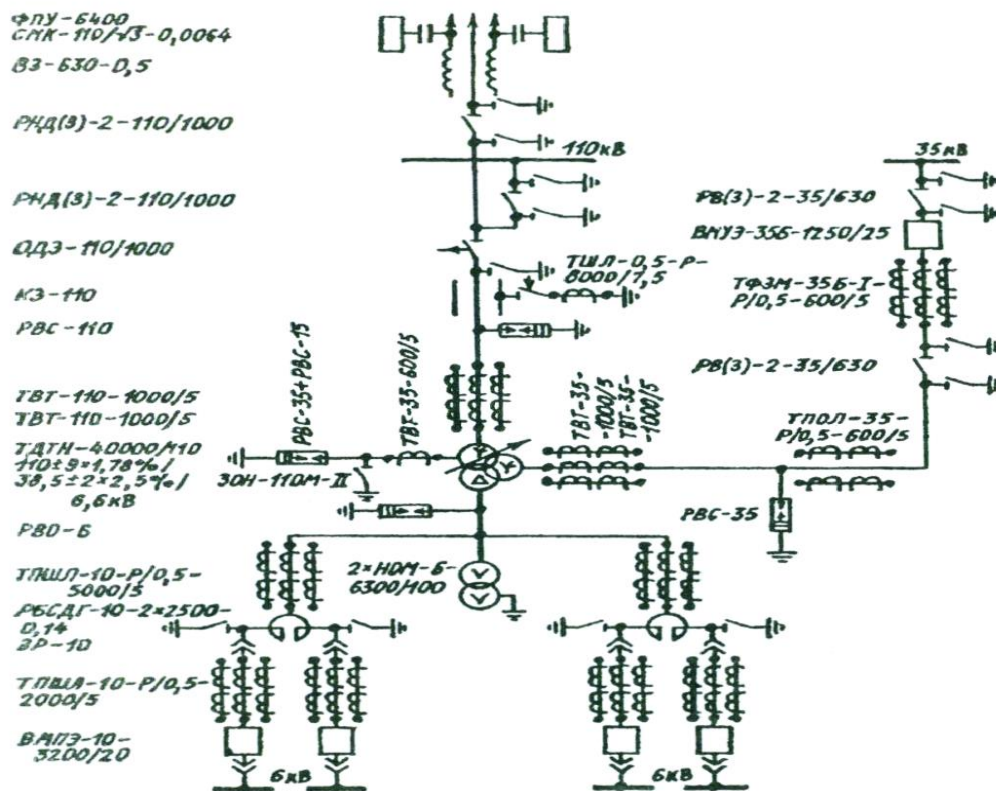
ФПУ-6400
СМК-110/$\sqrt{3}$-0,0064
ВЗ-630-0,5

РНД(З)-2-110/1000

РНД(З)-2-110/1000

ОДЗ-110/1000

КЗ-110

РВС-110

ТВТ-110-1000/5
ТВТ-110-1000/5
ТДТН-40000/110
110±9×1,78%/
38,5±2×2,5%/
6,6кВ

РВО-6

ТПШЛ-10-Р/0,5-5000/5
РБСДГ-10-2×2500-0,14
ЗР-10

ТПШЛ-10-Р/0,5-2000/5

ВМПЭ-10-3200/20

110кВ

ТШЛ-0,5-Р-8000/7,5

РВС-35+РВС-15

ТВТ-35-600/5

ЗОН-110М-II

ТВТ-35-1000/5
ТВТ-35-1000/5

2×НОМ-6-6300/100

6кВ

6кВ

35кВ

РВ(З)-2-35/630

ВМУЭ-35Б-1250/25

ТФЗМ-35Б-I-Р/0,5-600/5

РВ(З)-2-35/630

ТПОЛ-35-Р/0,5-600/5

РВС-35